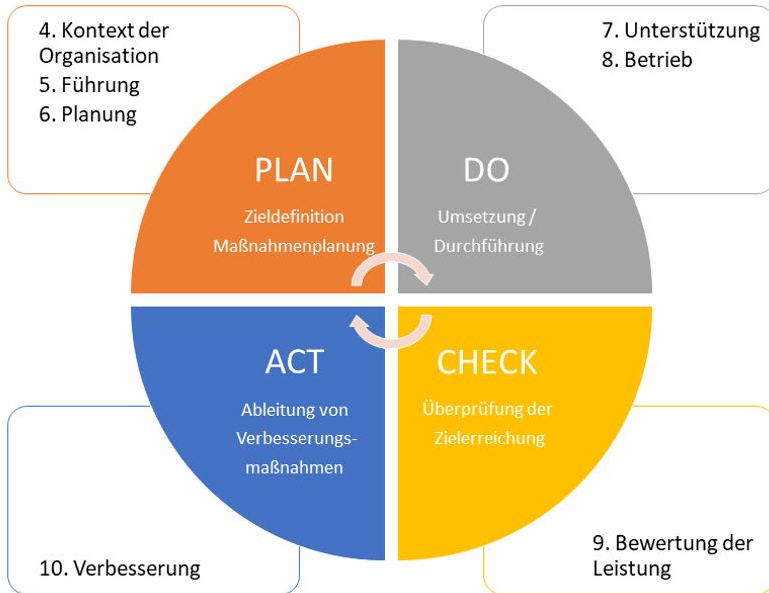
4. Kontext der Organisation
5. Führung
6. Planung

7. Unterstützung
8. Betrieb

PLAN
Zieldefinition
Maßnahmenplanung

DO
Umsetzung / Durchführung

ACT
Ableitung von Verbesserungsmaßnahmen

CHECK
Überprüfung der Zielerreichung

10. Verbesserung

9. Bewertung der Leistung